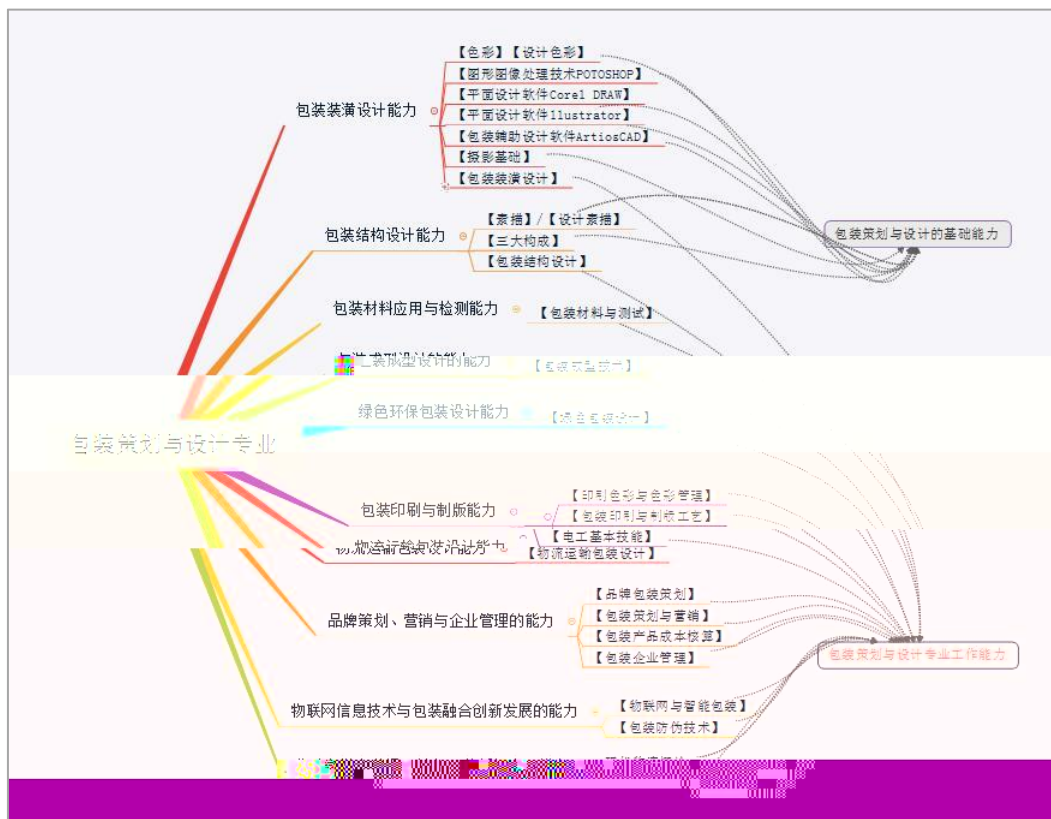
包装装潢设计能力

【色彩】【设计色彩】

【图形图像处理技术POTOSHOP】

【平面设计软件Corel DRAW】

【平面设计软件Illustrator】

【包装辅助设计软件ArtiosCAD】

【摄影基础】

【包装装潢设计】

包装结构设计能力

【素描】/【设计素描】

【三大构成】

【包装结构设计】

包装策划与设计的基础能力

包装材料应用与检测能力

【包装材料与测试】

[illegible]造型设计的能力

【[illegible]】

绿色环保包装设计能力

【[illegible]】

包装策划与设计专业

包装印刷与制版能力

【印刷色彩与色彩管理】

【包装印刷与制版工艺】

【电工基本技能】

物流运输包装设计能力

【物流运输包装设计】

品牌策划、营销与企业管理的能力

【品牌包装策划】

【包装策划与营销】

【包装产品成本核算】

【包装企业管理】

包装策划与设计专业工作能力

物联网信息技术与包装融合创新发展的能力

【物联网与智能包装】

【包装防伪技术】

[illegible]